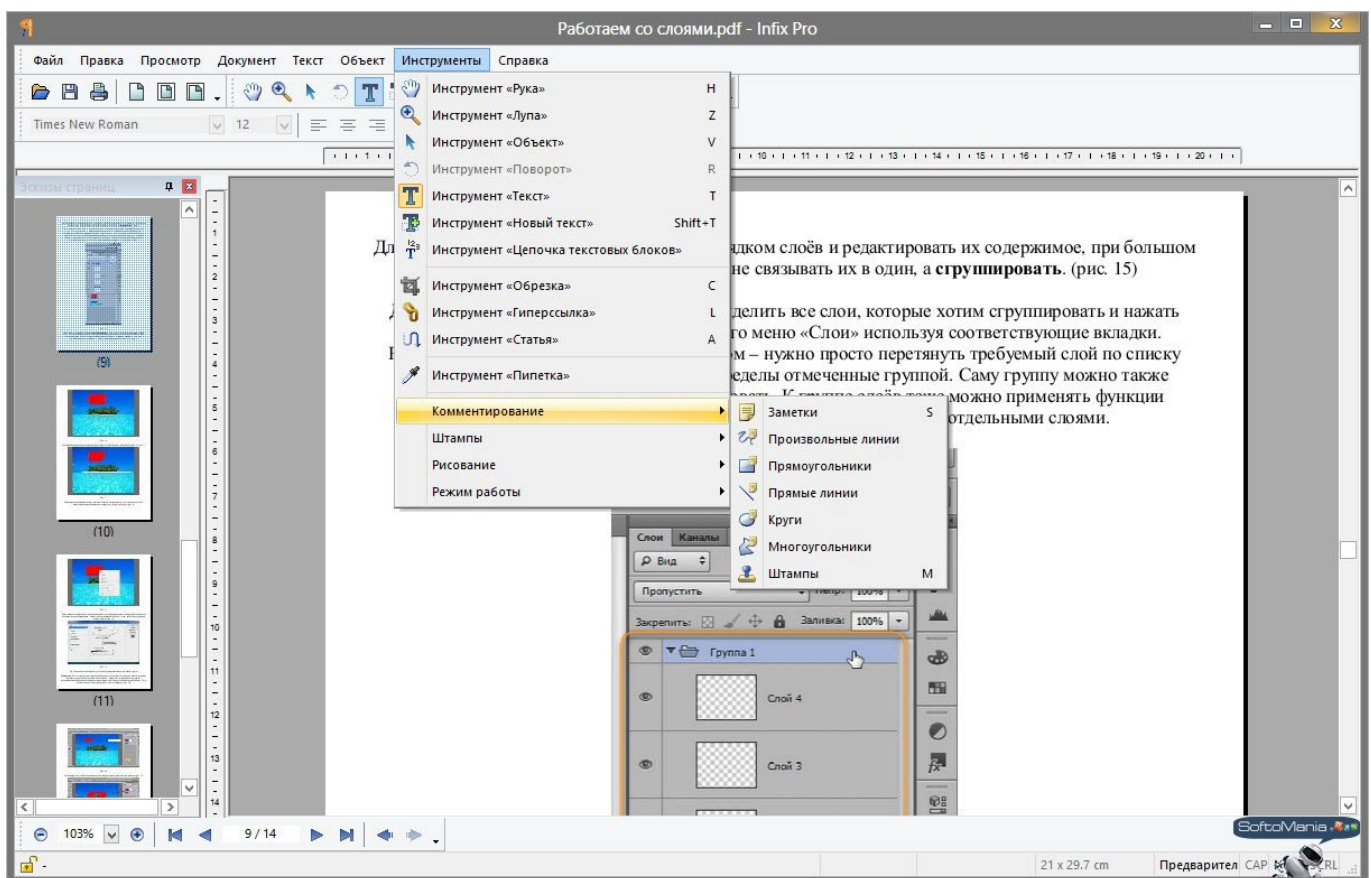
Работаем со слоями.pdf - Infix Pro

Файл Правка Просмотр Документ Текст Объект Инструменты Справка

Times New Roman 12

Эскизы страниц

(9)

(10)

(11)

Инструмент «Рука» H
Инструмент «Лупа» Z
Инструмент «Объект» V
Инструмент «Поворот» R
Инструмент «Текст» T
Инструмент «Новый текст» Shift+T
Инструмент «Цепочка текстовых блоков»
Инструмент «Обрезка» C
Инструмент «Гиперссылка» L
Инструмент «Статья» A
Инструмент «Пипетка»
Комментирование
Штампы
Рисование
Режим работы

Заметки S
Произвольные линии
Прямоугольники
Прямые линии
Круги
Многоугольники
Штампы M

Дл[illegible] рядком слоёв и редактировать их содержимое, при большом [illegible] не связывать их в один, а **сгруппировать**. (рис. 15)

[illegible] выделить все слои, которые хотим сгруппировать и нажать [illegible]го меню «Слои» используя соответствующие вкладки.
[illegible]ом – нужно просто перетянуть требуемый слой по списку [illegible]ределы отмеченные группой. Саму группу можно также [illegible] можно применять функции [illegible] отдельными слоями.

Слои Каналы
Вид
Пропустить
Непр.: 100%
Закрепить:
Заливка: 100%
Группа 1
Слой 4
Слой 3

103% 9 / 14

21 x 29.7 cm Предварител CAP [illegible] RL

SoftoMania.net